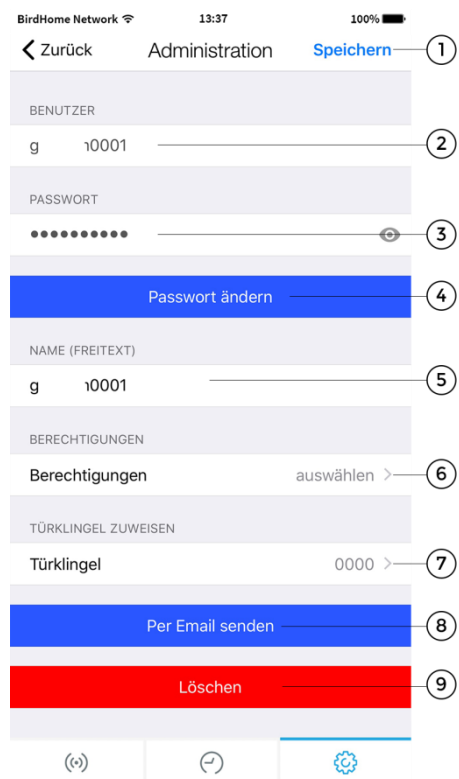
BirdHome Network 13:37 100%

Zurück Administration Speichern 1

BENUTZER

g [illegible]0001 2

PASSWORT

•••••••••• 3

Passwort ändern 4

NAME (FREITEXT)

g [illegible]0001 5

BERECHTIGUNGEN

Berechtigungen auswählen 6

TÜRKLINGEL ZUWEISEN

Türklingel 0000 7

Per Email senden 8

Löschen 9